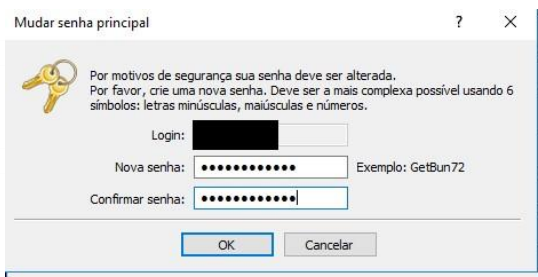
Mudar senha principal ? ×

Por motivos de segurança sua senha deve ser alterada.
Por favor, crie uma nova senha. Deve ser a mais complexa possível usando 6 símbolos: letras minúsculas, maiúsculas e números.

Login:

Nova senha: •••••••••••• Exemplo: GetBun72

Confirmar senha: ••••••••••••

OK Cancelar